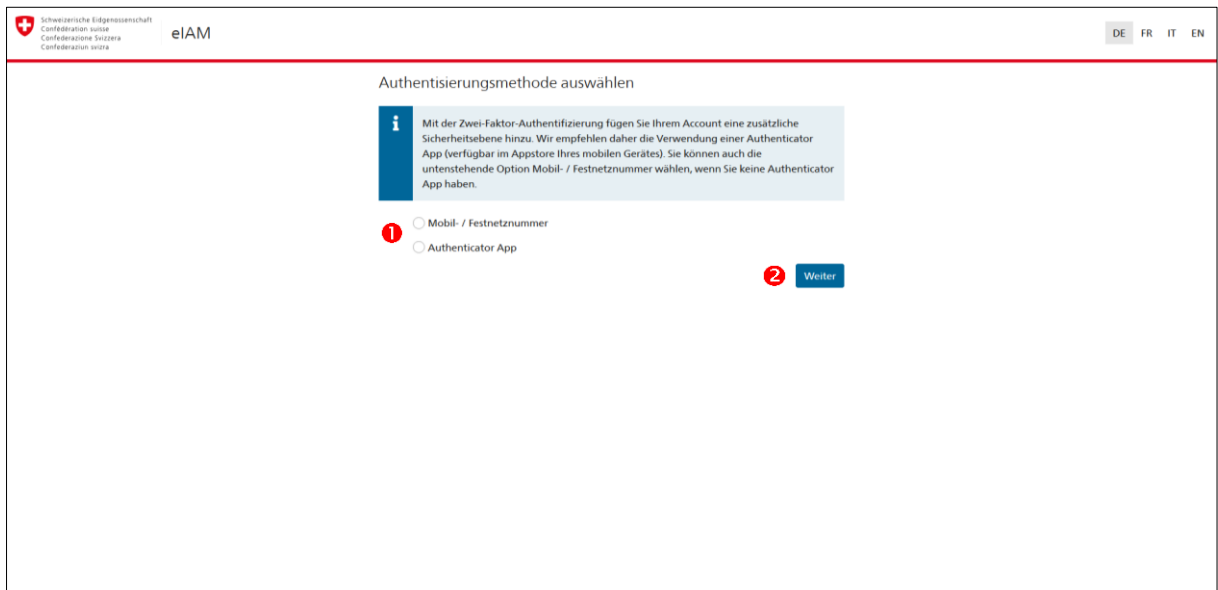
Schweizerische Eidgenossenschaft
Confédération suisse
Confederazione Svizzera
Confederaziun svizra

eIAM

DE FR IT EN

Authentisierungsmethode auswählen

i

Mit der Zwei-Faktor-Authentifizierung fügen Sie Ihrem Account eine zusätzliche Sicherheitsebene hinzu. Wir empfehlen daher die Verwendung einer Authenticator App (verfügbar im Appstore Ihres mobilen Gerätes). Sie können auch die untenstehende Option Mobil- / Festnetznummer wählen, wenn Sie keine Authenticator App haben.

1

Mobil- / Festnetznummer

Authenticator App

2

Weiter